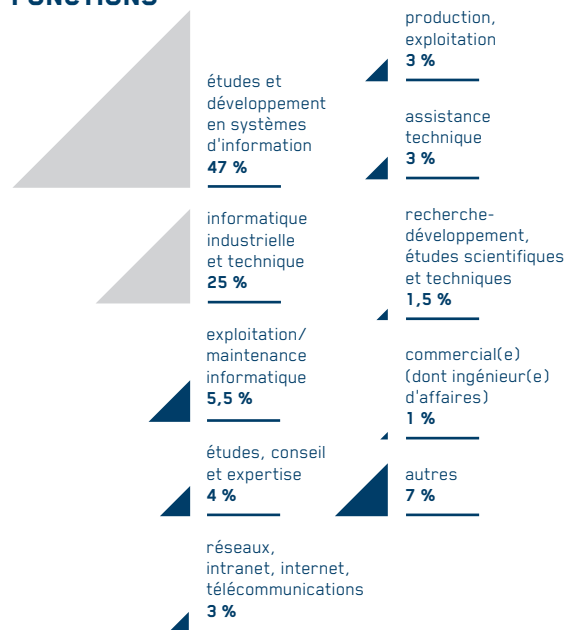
FONCTIONS

études et développement en systèmes d'information
47 %

informatique industrielle et technique
25 %

exploitation/ maintenance informatique
5,5 %

études, conseil et expertise
4 %

réseaux, intranet, internet, télécommunications
3 %

production, exploitation
3 %

assistance technique
3 %

recherche-développement, études scientifiques et techniques
1,5 %

commercial(e) (dont ingénieur(e) d'affaires)
1 %

autres
7 %